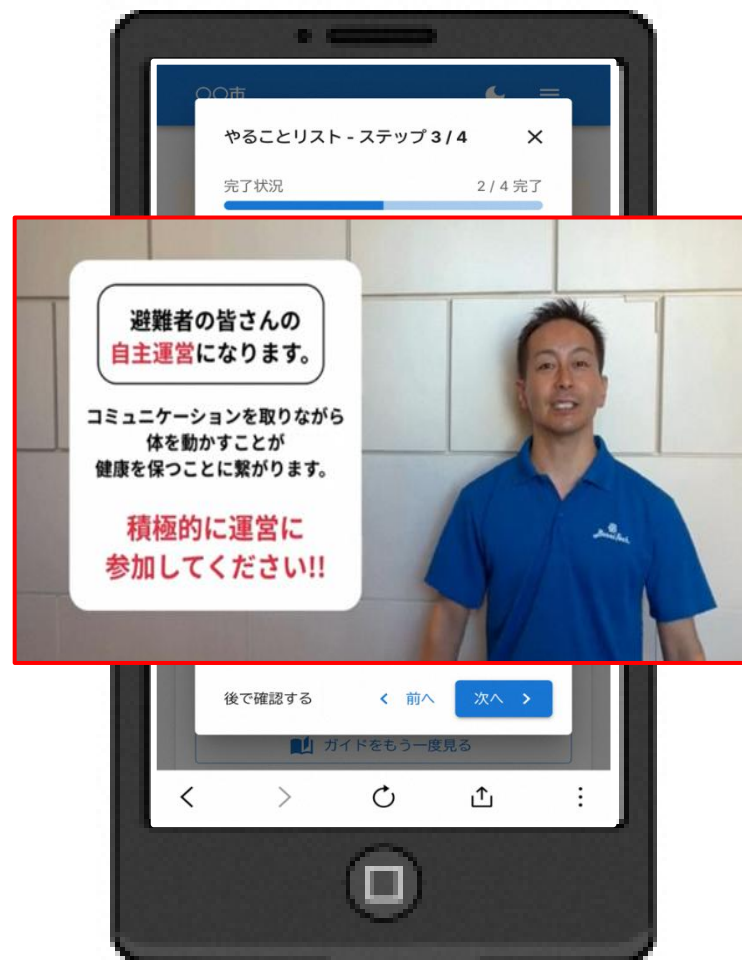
○○市

やることリスト - ステップ 3 / 4 ✕

完了状況 2 / 4 完了

避難者の皆さんの
自主運営になります。

コミュニケーションを取りながら
体を動かすことが
健康を保つことに繋がります。

積極的に運営に
参加してください!!

後で確認する ‹ 前へ 次へ ›

ガイドをもう一度見る